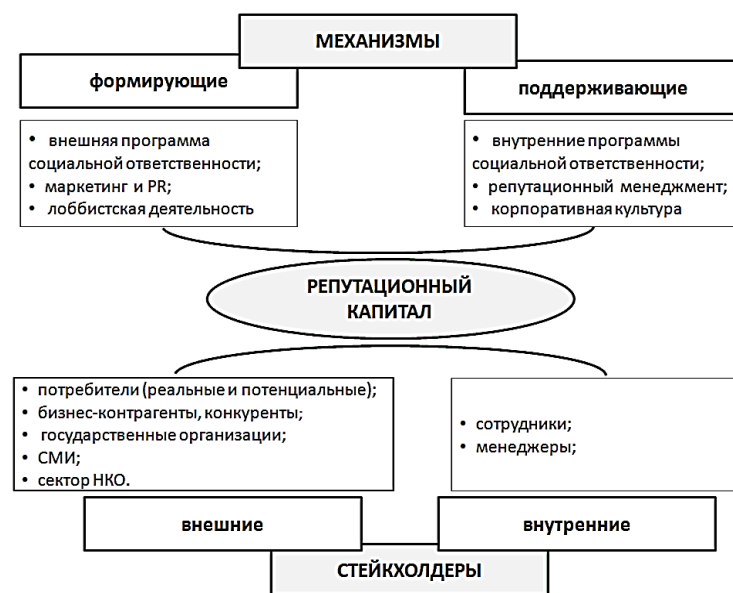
МЕХАНИЗМЫ

формирующие

поддерживающие

• внешняя программа социальной ответственности;
• маркетинг и PR;
• лоббистская деятельность

• внутренние программы социальной ответственности;
• репутационный менеджмент;
• корпоративная культура

РЕПУТАЦИОННЫЙ КАПИТАЛ

• потребители (реальные и потенциальные);
• бизнес-контрагенты, конкуренты;
• государственные организации;
• СМИ;
• сектор НКО.

• сотрудники;
• менеджеры;

внешние

внутренние

СТЕЙКХОЛДЕРЫ